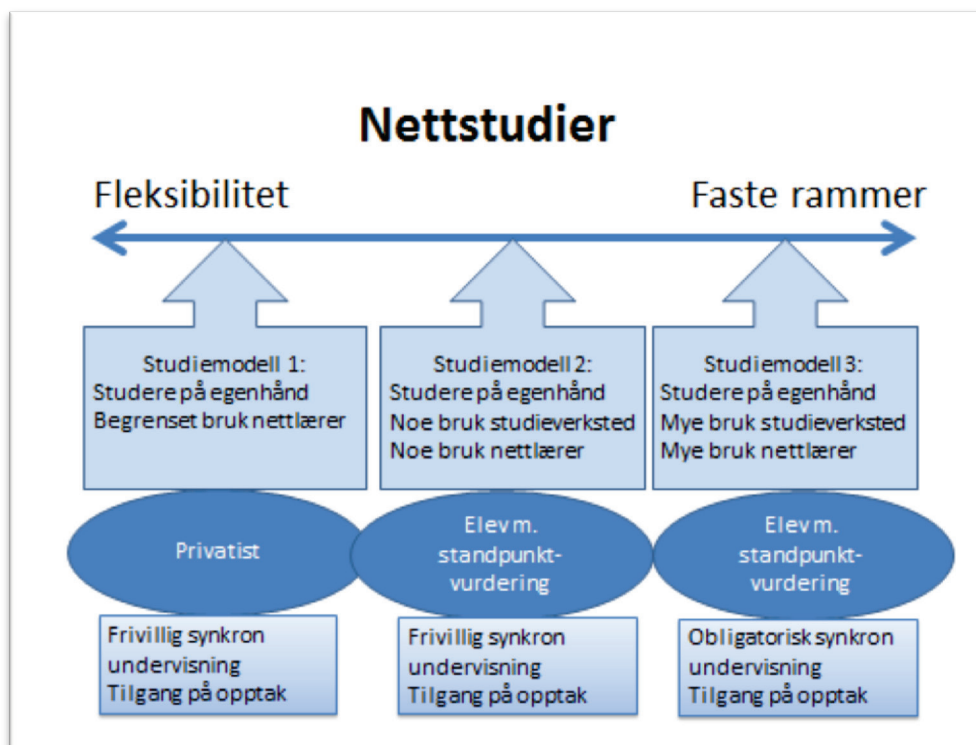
Nettstudier

Fleksibilitet

Faste rammer

Studiemodell 1:
Studere på egenhånd
Begrenset bruk nettlærer

Studiemodell 2:
Studere på egenhånd
Noe bruk studieverksted
Noe bruk nettlærer

Studiemodell 3:
Studere på egenhånd
Mye bruk studieverksted
Mye bruk nettlærer

Privatist

Elev m. standpunkt-vurdering

Elev m. standpunkt-vurdering

Frivillig synkron undervisning
Tilgang på opptak

Frivillig synkron undervisning
Tilgang på opptak

Obligatorisk synkron undervisning
Tilgang på opptak